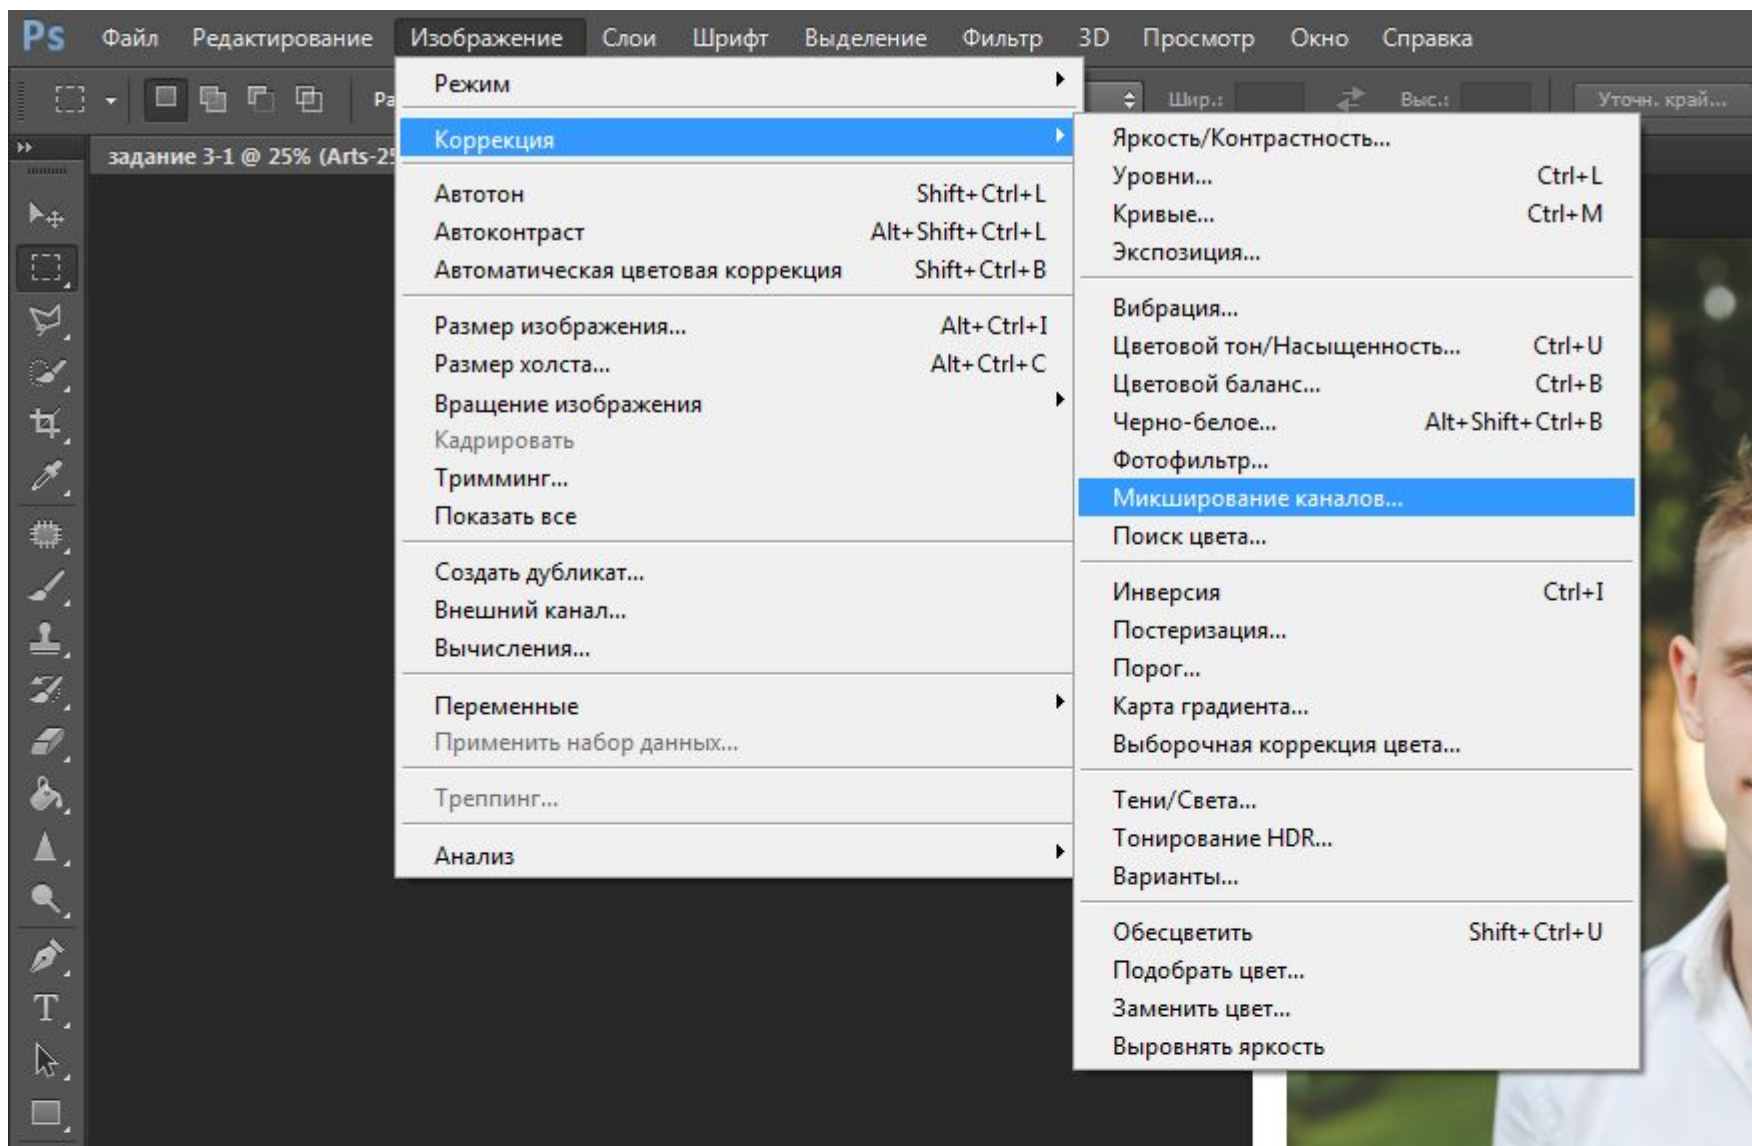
Ps Файл Редактирование Изображение Слои Шрифт Выделение Фильтр 3D Просмотр Окно Справка

Ра

Шир.: Выс.: Уточн. край...

задание 3-1 @ 25% (Arts-25

Режим

Коррекция

Автотон Shift+Ctrl+L
Автоконтраст Alt+Shift+Ctrl+L
Автоматическая цветовая коррекция Shift+Ctrl+B

Размер изображения... Alt+Ctrl+I
Размер холста... Alt+Ctrl+C
Вращение изображения
Кадрировать
Тримминг...
Показать все

Создать дубликат...
Внешний канал...
Вычисления...

Переменные
Применить набор данных...

Треппинг...

Анализ

Яркость/Контрастность...
Уровни... Ctrl+L
Кривые... Ctrl+M
Экспозиция...

Вибрация...
Цветовой тон/Насыщенность... Ctrl+U
Цветовой баланс... Ctrl+B
Черно-белое... Alt+Shift+Ctrl+B
Фотофильтр...
Микширование каналов...
Поиск цвета...

Инверсия Ctrl+I
Постеризация...
Порог...
Карта градиента...
Выборочная коррекция цвета...

Тени/Света...
Тонирование HDR...
Варианты...

Обесцветить Shift+Ctrl+U
Подобрать цвет...
Заменить цвет...
Выровнять яркость